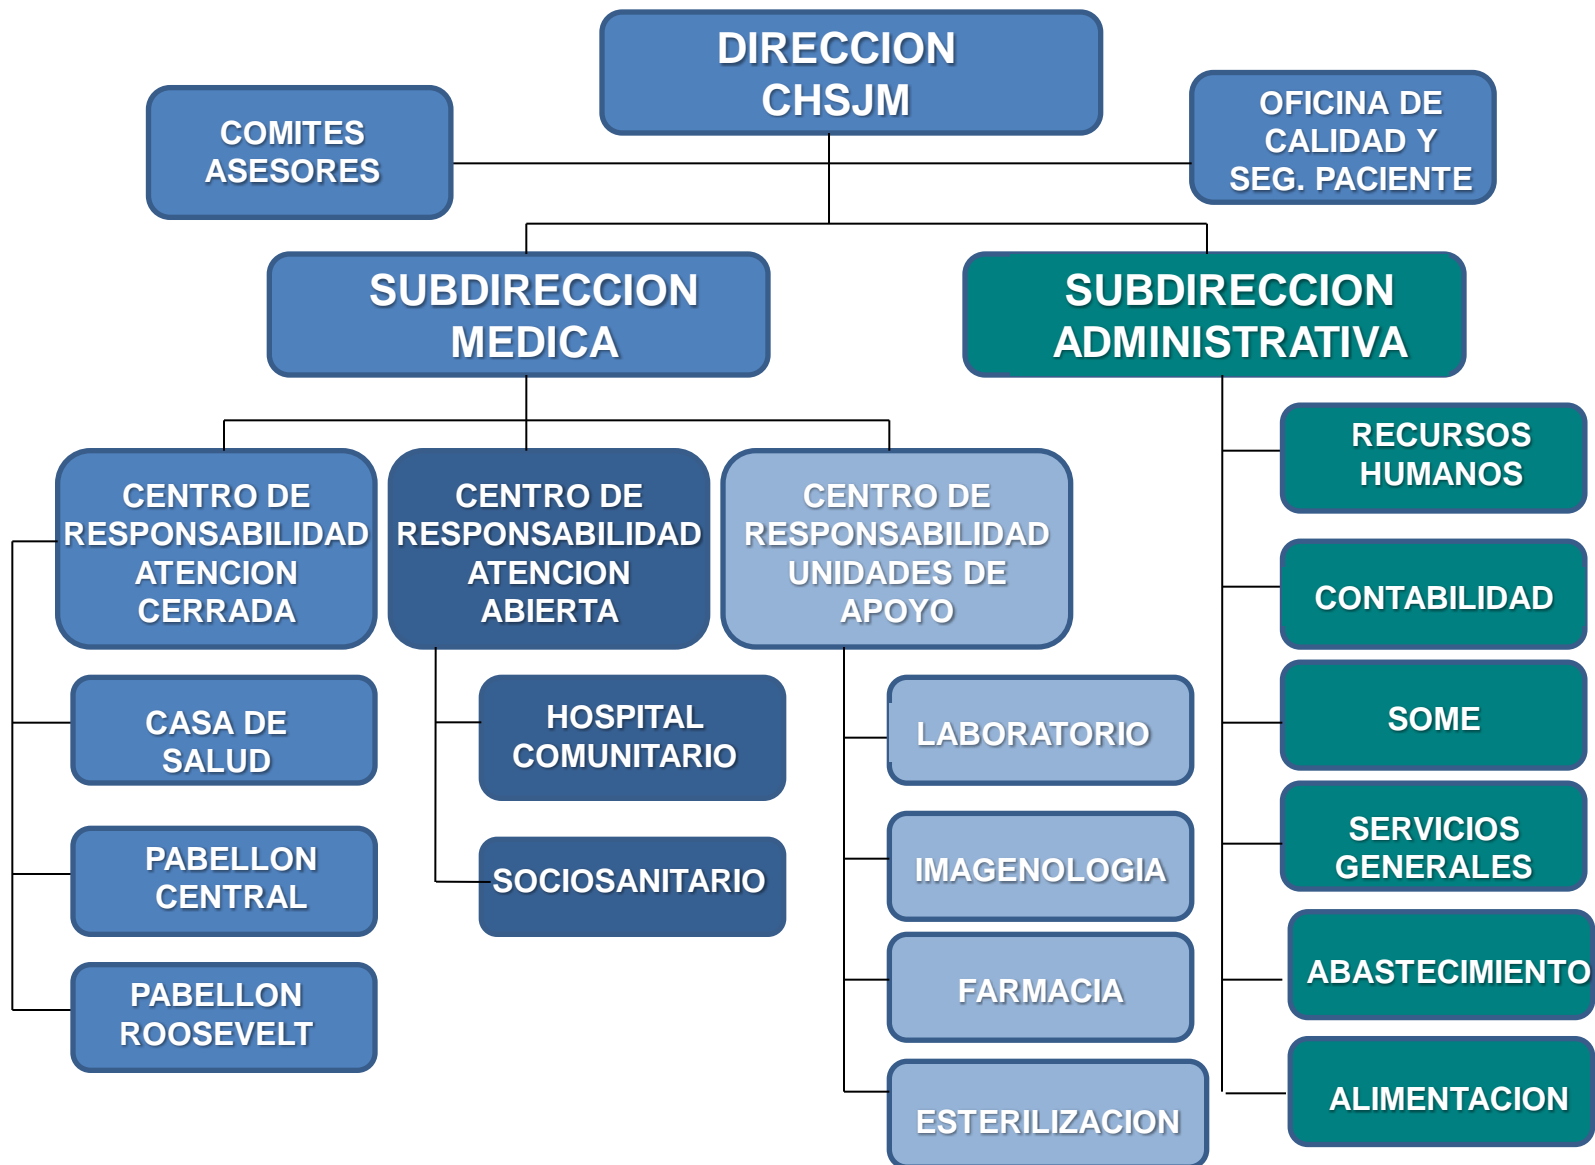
DIRECCION CHSJM

COMITES ASESORES

OFICINA DE CALIDAD Y SEG. PACIENTE

SUBDIRECCION MEDICA

SUBDIRECCION ADMINISTRATIVA

CENTRO DE RESPONSABILIDAD ATENCION CERRADA

CENTRO DE RESPONSABILIDAD ATENCION ABIERTA

CENTRO DE RESPONSABILIDAD UNIDADES DE APOYO

RECURSOS HUMANOS

CONTABILIDAD

SOME

SERVICIOS GENERALES

ABASTECIMIENTO

ALIMENTACION

CASA DE SALUD

PABELLON CENTRAL

PABELLON ROOSEVELT

HOSPITAL COMUNITARIO

SOCIOSANITARIO

LABORATORIO

IMAGENOLOGIA

FARMACIA

ESTERILIZACION